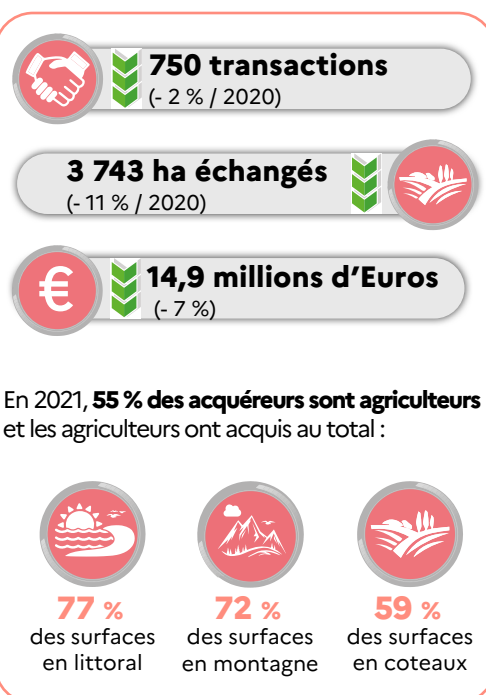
750 transactions
(- 2 % / 2020)

3 743 ha échangés
(- 11 % / 2020)

€ 14,9 millions d'Euros
(- 7 %)

En 2021, **55 % des acquéreurs sont agriculteurs** et les agriculteurs ont acquis au total :

77 %
des surfaces en littoral

72 %
des surfaces en montagne

59 %
des surfaces en coteaux